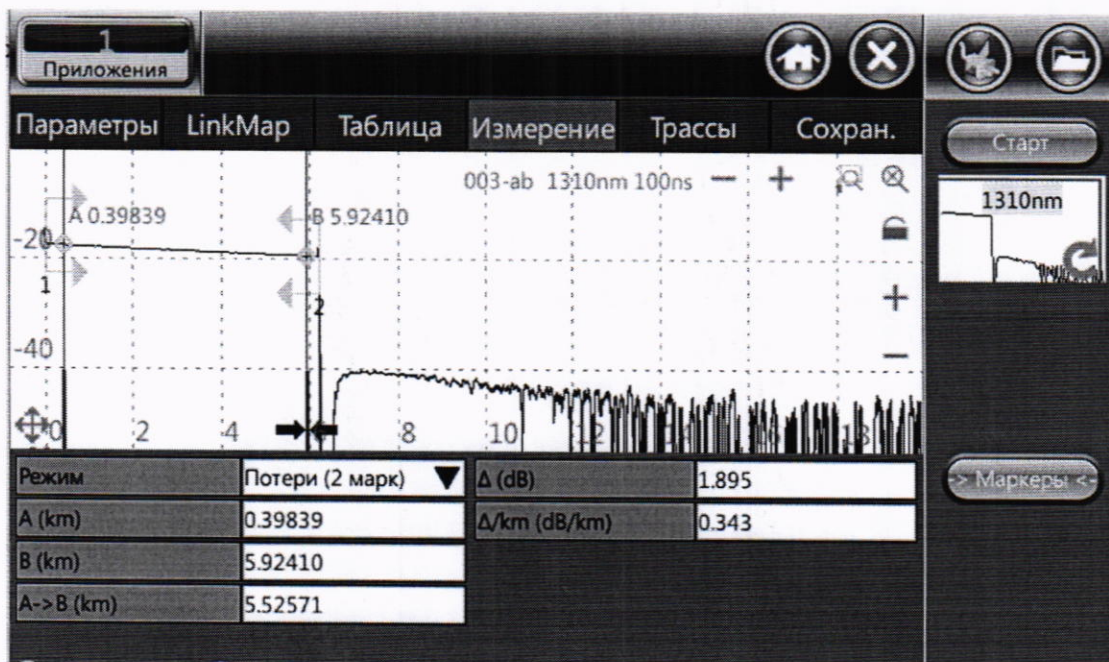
1
Приложения

Параметры LinkMap Таблица Измерение Трассы Сохран.

Старт

003-ab 1310nm 100ns

A 0.39839
B 5.92410
-20
1
2
-40
0 2 4 8 10 12 18

1310nm

| Режим | Потери (2 марк) | Δ (dB) | 1.895 |
|---|---|---|---|
| A (km) | 0.39839 | Δ/km (dB/km) | 0.343 |
| B (km) | 5.92410 | | |
| A->B (km) | 5.52571 | | |

-> Маркеры <-